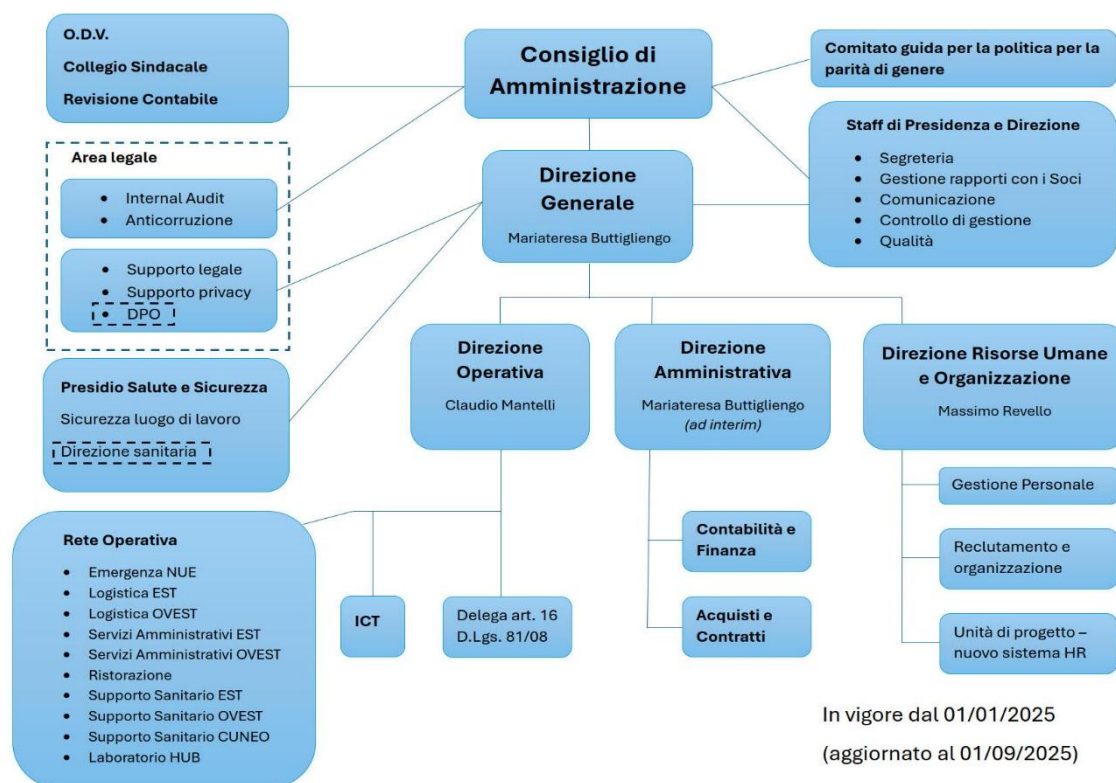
O.D.V.

Collegio Sindacale

Revisione Contabile

Consiglio di Amministrazione

Comitato guida per la politica per la parità di genere

Staff di Presidenza e Direzione

- Segreteria
- Gestione rapporti con i Soci
- Comunicazione
- Controllo di gestione
- Qualità

Area legale

- Internal Audit
- Anticorruzione

- Supporto legale
- Supporto privacy
- DPO

Direzione Generale

Mariateresa Buttigliengo

Presidio Salute e Sicurezza

Sicurezza luogo di lavoro

Direzione sanitaria

Direzione Operativa

Claudio Mantelli

Direzione Amministrativa

Mariateresa Buttigliengo
*(ad interim)*

Direzione Risorse Umane e Organizzazione

Massimo Revello

Gestione Personale

Reclutamento e organizzazione

Unità di progetto – nuovo sistema HR

Contabilità e Finanza

Acquisti e Contratti

Rete Operativa

- Emergenza NUE
- Logistica EST
- Logistica OVEST
- Servizi Amministrativi EST
- Servizi Amministrativi OVEST
- Ristorazione
- Supporto Sanitario EST
- Supporto Sanitario OVEST
- Supporto Sanitario CUNEO
- Laboratorio HUB

ICT

Delega art. 16 D.Lgs. 81/08

In vigore dal 01/01/2025

(aggiornato al 01/09/2025)